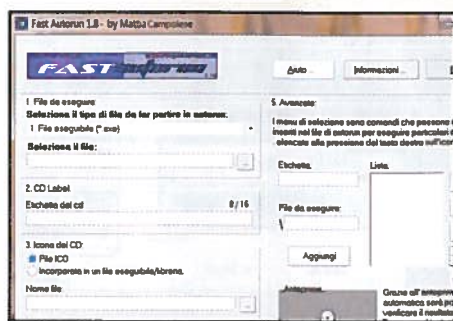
Fast Autorun 1.8 - by Mattia Campolese

FAST autorun

Aiuto

Informazioni

1. File da eseguire

Seleziona il tipo di file da far partire in autorun:

1 File eseguibile (*.exe)

Seleziona il file:

...

2. CD Label

Etichetta del cd

0/16

3. Icona del CD:

File ICO

Incorporata in un file eseguibile/libreria

Nome file

...

5. Avanzate:

I menu di selezione sono comandi che possono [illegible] inseriti nel file di autorun per eseguire particolari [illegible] elencate alla pressione del tasto destro sull'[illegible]

Etichetta

Lista

File da eseguire

\

Aggiungi

Anteprima

Grazie all'anteprima automatica sarà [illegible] verificare il risultato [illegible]